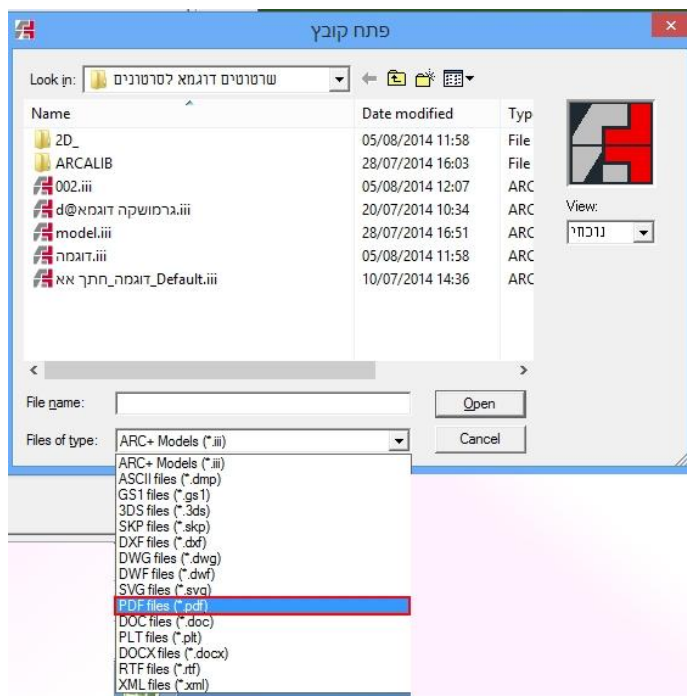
פתח קובץ

Look in: שרטוטים דוגמא לסרטונים

| Name | Date modified | Typ |
|---|---|---|
| 2D_ | 05/08/2014 11:58 | File |
| ARCALIB | 28/07/2014 16:03 | File |
| 002.iii | 05/08/2014 12:07 | ARC |
| גרמושקה דוגמא@d.iii | 20/07/2014 10:34 | ARC |
| model.iii | 28/07/2014 16:51 | ARC |
| דוגמה.iii | 05/08/2014 11:58 | ARC |
| דוגמה_חתך אא_Default.iii | 10/07/2014 14:36 | ARC |

View:
נוכחי

File name:
Open
Files of type: ARC+ Models (*.iii)
Cancel

ARC+ Models (*.iii)
ASCII files (*.dmp)
GS1 files (*.gs1)
3DS files (*.3ds)
SKP files (*.skp)
DXF files (*.dxf)
DWG files (*.dwg)
DWF files (*.dwf)
SVG files (*.svg)
PDF files (*.pdf)
DOC files (*.doc)
PLT files (*.plt)
DOCX files (*.docx)
RTF files (*.rtf)
XML files (*.xml)